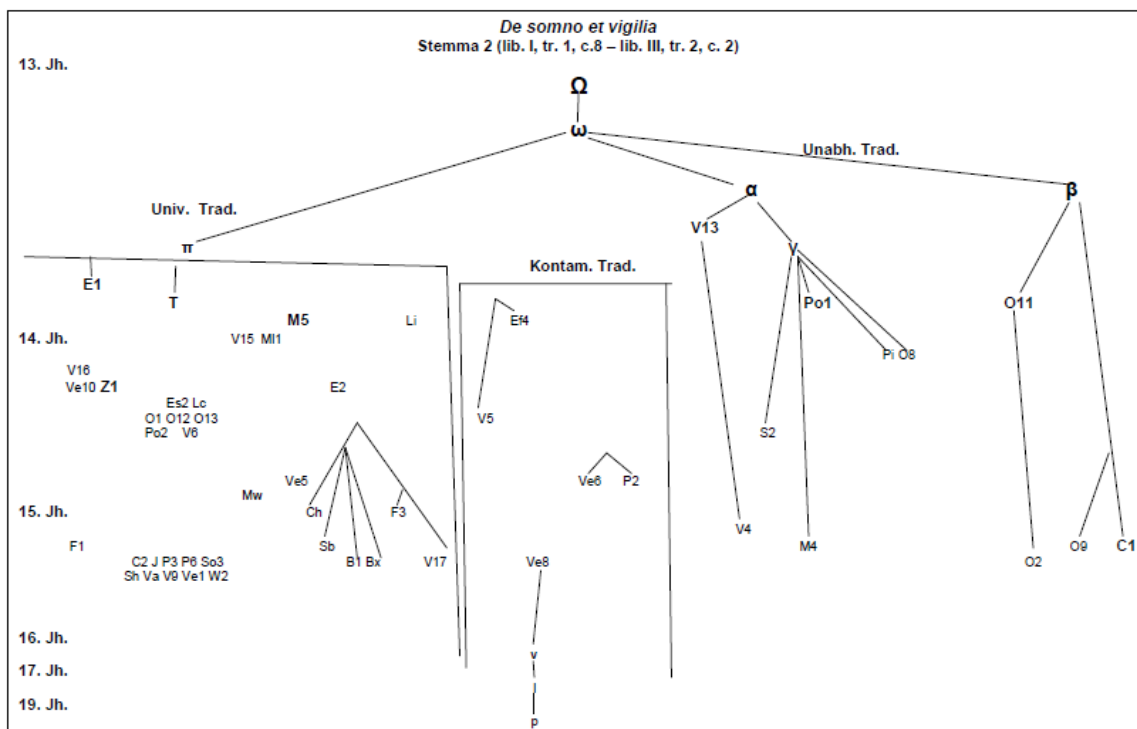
De somno et vigilia
Stemma 2 (lib. I, tr. 1, c.8 – lib. III, tr. 2, c. 2)

13. Jh.

Ω
ω

Unabh. Trad.

Univ. Trad.

α

β

V13

γ

π

Kontam. Trad.

E1

T

Po1

O11

M5

Li

Ef4

14. Jh.

V15 Ml1

Pi O8

V16
Ve10 Z1

E2

Es2 Lc
O1 O12 O13
Po2 V6

V5

S2

Ve5

Ve6 P2

Mw

15. Jh.

Ch

F3

V4

F1

Sb

M4

C2 J P3 P6 So3
Sh Va V9 Ve1 W2

B1 Bx

V17

Ve8

O2

O9

C1

16. Jh.

v

17. Jh.

19. Jh.

p